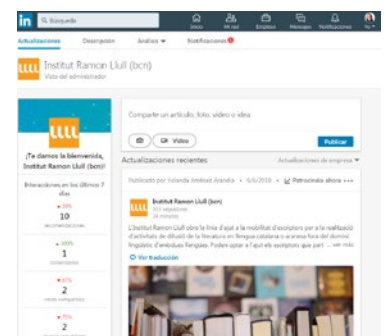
in Búsqueda

Inicio Mi red Empleos Mensajes Notificaciones Yo

Actualizaciones Descripción Analítica Notificaciones

Institut Ramon Llull (bcn)
Vista del administrador

¡Te damos la bienvenida, Institut Ramon Llull (bcn)!

Interacciones en los últimos 7 días

10
recomendaciones

1
comentarios

2
veces compartidas

2

Comparte un artículo, foto, vídeo o idea

Vídeo

Publicar

Actualizaciones recientes

Actualizaciones de empresa

Publicado por Yolanda Jiménez Arandia • 6/6/2018 • Patrocinado ahora •••

Institut Ramon Llull
355 seguidores
34 minutos

L'Institut Ramon Llull obre la línia d'ajut a la mobilitat d'escriptors per a la realització d'activitats de difusió de la literatura en llengua catalana o aranesa fora del domini lingüístic d'ambdues llengües. Podeu optar a l'ajut els escriptors que part ... ver más

Ver traducción